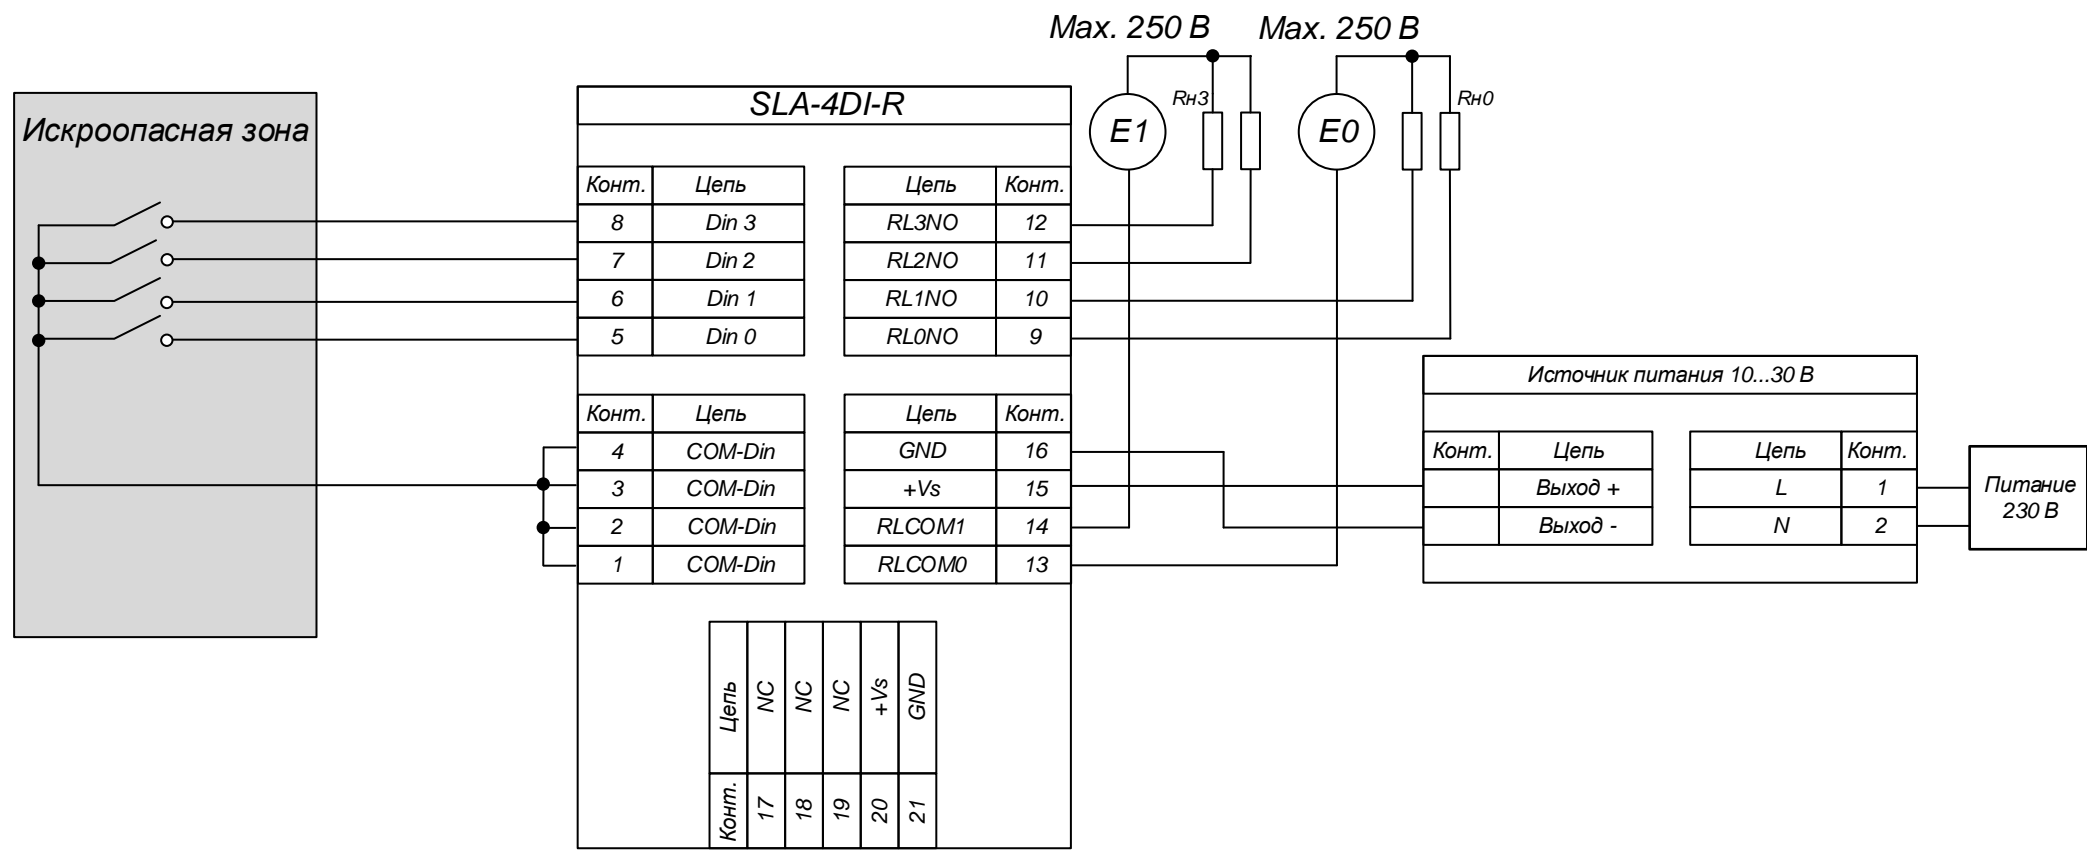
Max. 250 В Max. 250 В

Искроопасная зона

SLA-4DI-R

E1 Rн3 E0 Rн0

| Конт. | Цепь |
|---|---|
| 8 | Din 3 |
| 7 | Din 2 |
| 6 | Din 1 |
| 5 | Din 0 |

| Цепь | Конт. |
|---|---|
| RL3NO | 12 |
| RL2NO | 11 |
| RL1NO | 10 |
| RL0NO | 9 |

| Конт. | Цепь |
|---|---|
| 4 | COM-Din |
| 3 | COM-Din |
| 2 | COM-Din |
| 1 | COM-Din |

| Цепь | Конт. |
|---|---|
| GND | 16 |
| +Vs | 15 |
| RLCOM1 | 14 |
| RLCOM0 | 13 |

| Цепь | NC | NC | NC | +Vs | GND |
|---|---|---|---|---|---|
| Конт. | 17 | 18 | 19 | 20 | 21 |

Источник питания 10...30 В

| Конт. | Цепь |
|---|---|
| | Выход + |
| | Выход - |

| Цепь | Конт. |
|---|---|
| L | 1 |
| N | 2 |

Питание 230 В